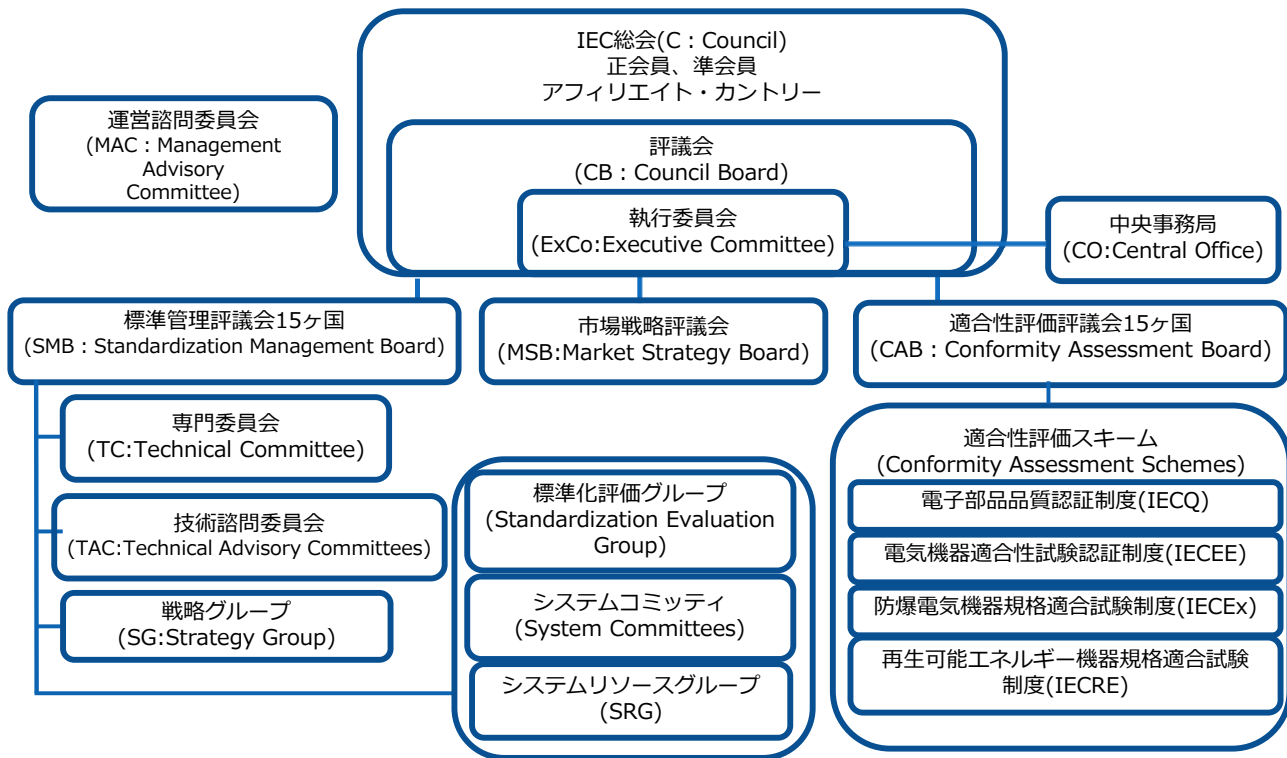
IEC総会(C : Council)
正会員、準会員
アフィリエイト・カントリー

運営諮問委員会
(MAC : Management Advisory Committee)

評議会
(CB : Council Board)

執行委員会
(ExCo:Executive Committee)

中央事務局
(CO:Central Office)

標準管理評議会15ヶ国
(SMB : Standardization Management Board)

市場戦略評議会
(MSB:Market Strategy Board)

適合性評価評議会15ヶ国
(CAB : Conformity Assessment Board)

専門委員会
(TC:Technical Committee)

技術諮問委員会
(TAC:Technical Advisory Committees)

戦略グループ
(SG:Strategy Group)

標準化評価グループ
(Standardization Evaluation Group)

システムコミッティ
(System Committees)

システムリソースグループ
(SRG)

適合性評価スキーム
(Conformity Assessment Schemes)

電子部品品質認証制度(IECQ)

電気機器適合性試験認証制度(IECEE)

防爆電気機器規格適合試験制度(IECEx)

再生可能エネルギー機器規格適合試験制度(IECRE)